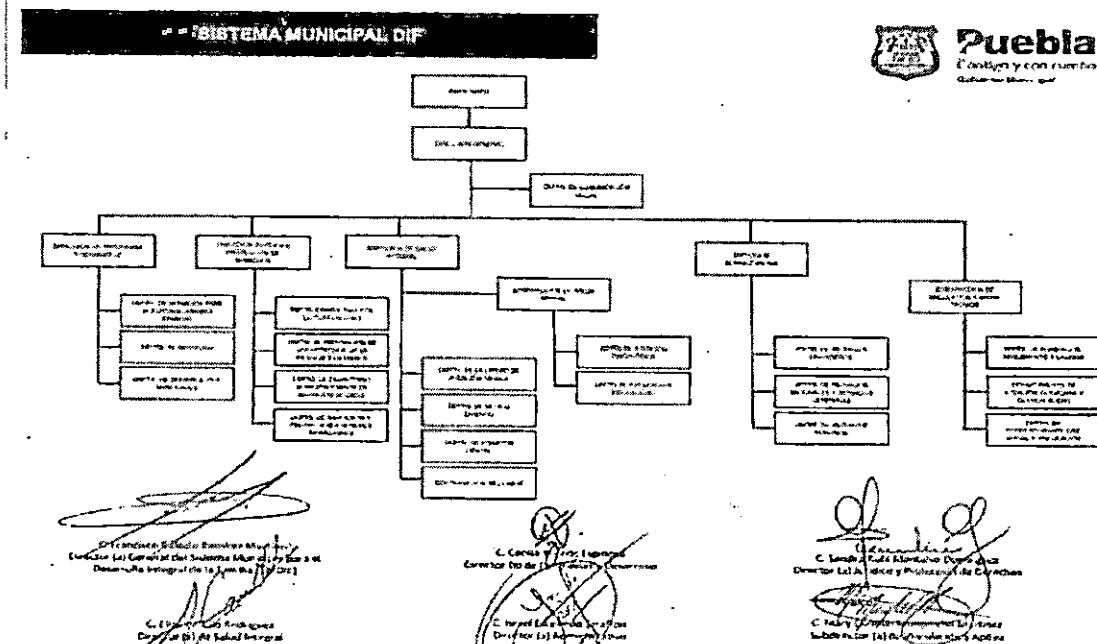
SISTEMA MUNICIPAL DIF

Puebla
Contigo y con rumbo
Gobierno Municipal

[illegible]

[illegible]

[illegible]

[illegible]

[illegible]

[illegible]

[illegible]

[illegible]

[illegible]

C. Francisco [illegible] Ramírez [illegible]
Director (a) General del Sistema Municipal para el Desarrollo Integral de la Familia (SMDIF)

C. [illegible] Rodríguez
Director (a) de Salud Integral

C. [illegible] Espinosa
Director (a) de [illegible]

C. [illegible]
Director (a) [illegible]

C. Sandra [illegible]
Director (a) Jurídico y Protección de Derechos

C. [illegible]
Subdirector (a) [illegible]